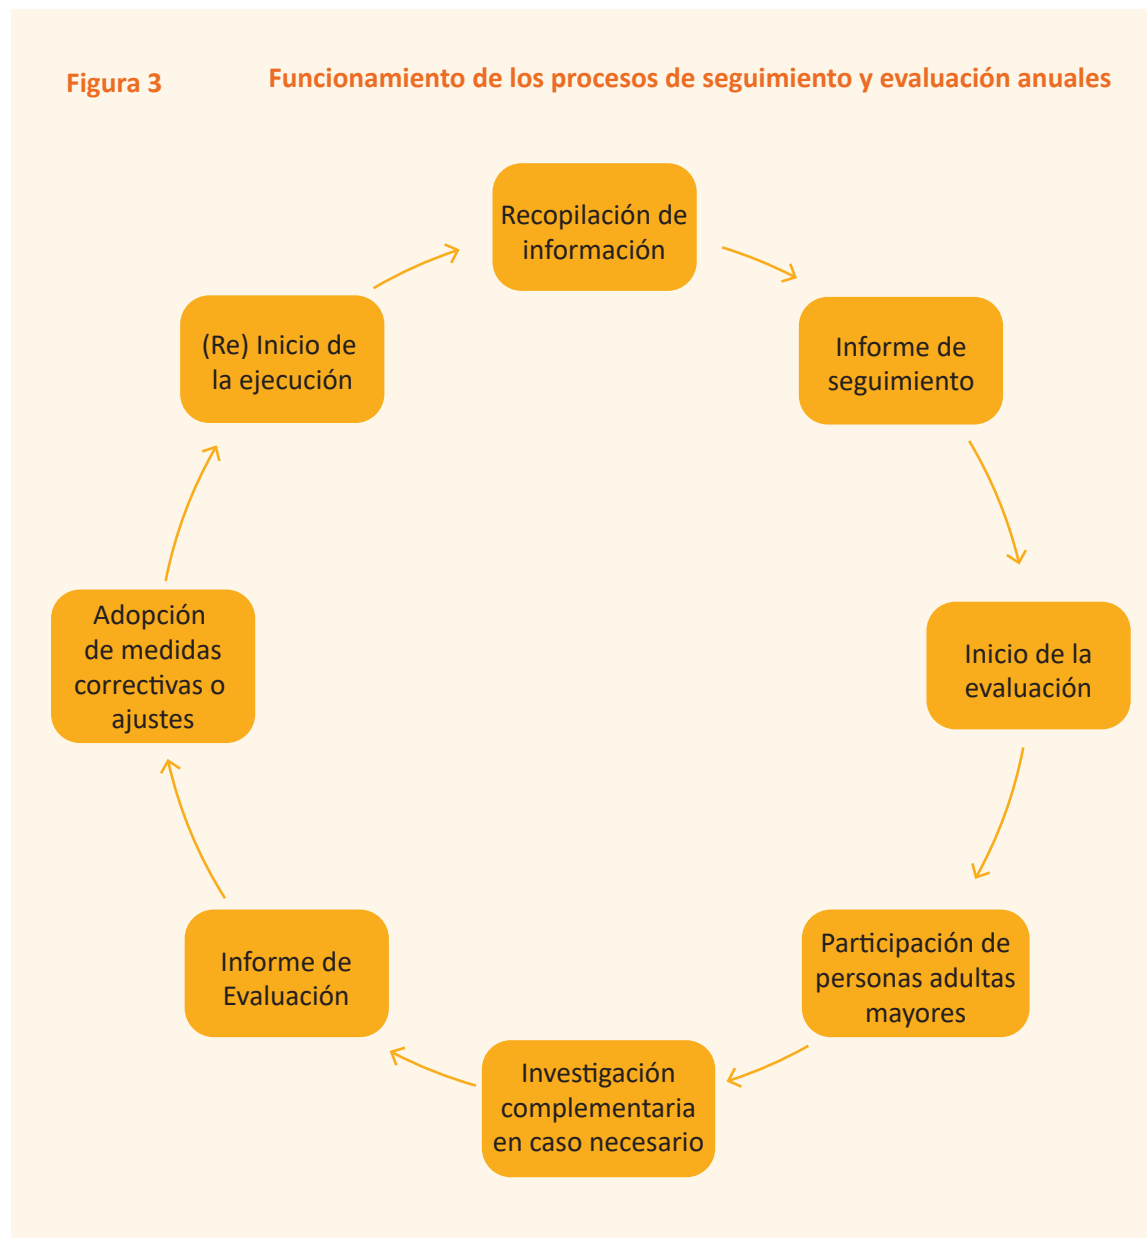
Figura 3

Funcionamiento de los procesos de seguimiento y evaluación anuales

Recopilación de información

Informe de seguimiento

Inicio de la evaluación

Participación de personas adultas mayores

Investigación complementaria en caso necesario

Informe de Evaluación

Adopción de medidas correctivas o ajustes

(Re) Inicio de la ejecución